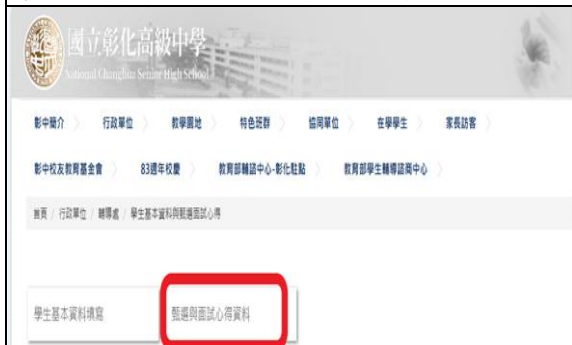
國立彰化高級中學
National Changhua Senior High School

彰中簡介　行政單位　教學園地　特色班群　協同單位　在學學生　家長訪客

彰中校友教育基金會　83週年校慶　教育部輔諮中心-彰化駐點　教育部學生輔導諮商中心

首頁 / 行政單位 / 輔導處 / 學生基本資料與甄選面試心得

學生基本資料填寫　甄選與面試心得資料